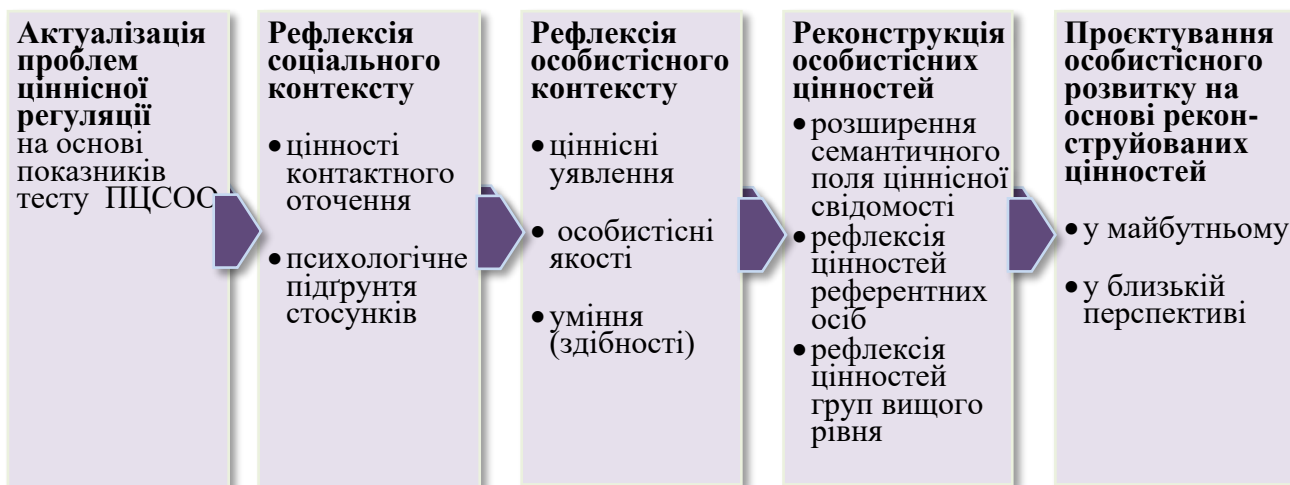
**Актуалізація проблем ціннісної регуляції** на основі показників тесту ПЦСОС

**Рефлексія соціального контексту**

- цінності контактного оточення
- психологічне підґрунтя стосунків

**Рефлексія особистісного контексту**

- ціннісні уявлення
- особистісні якості
- уміння (здібності)

**Реконструкція особистісних цінностей**

- розширення семантичного поля ціннісної свідомості
- рефлексія цінностей референтних осіб
- рефлексія цінностей груп вищого рівня

**Проєктування особистісного розвитку на основі реконструйованих цінностей**

- у майбутньому
- у близькій перспективі